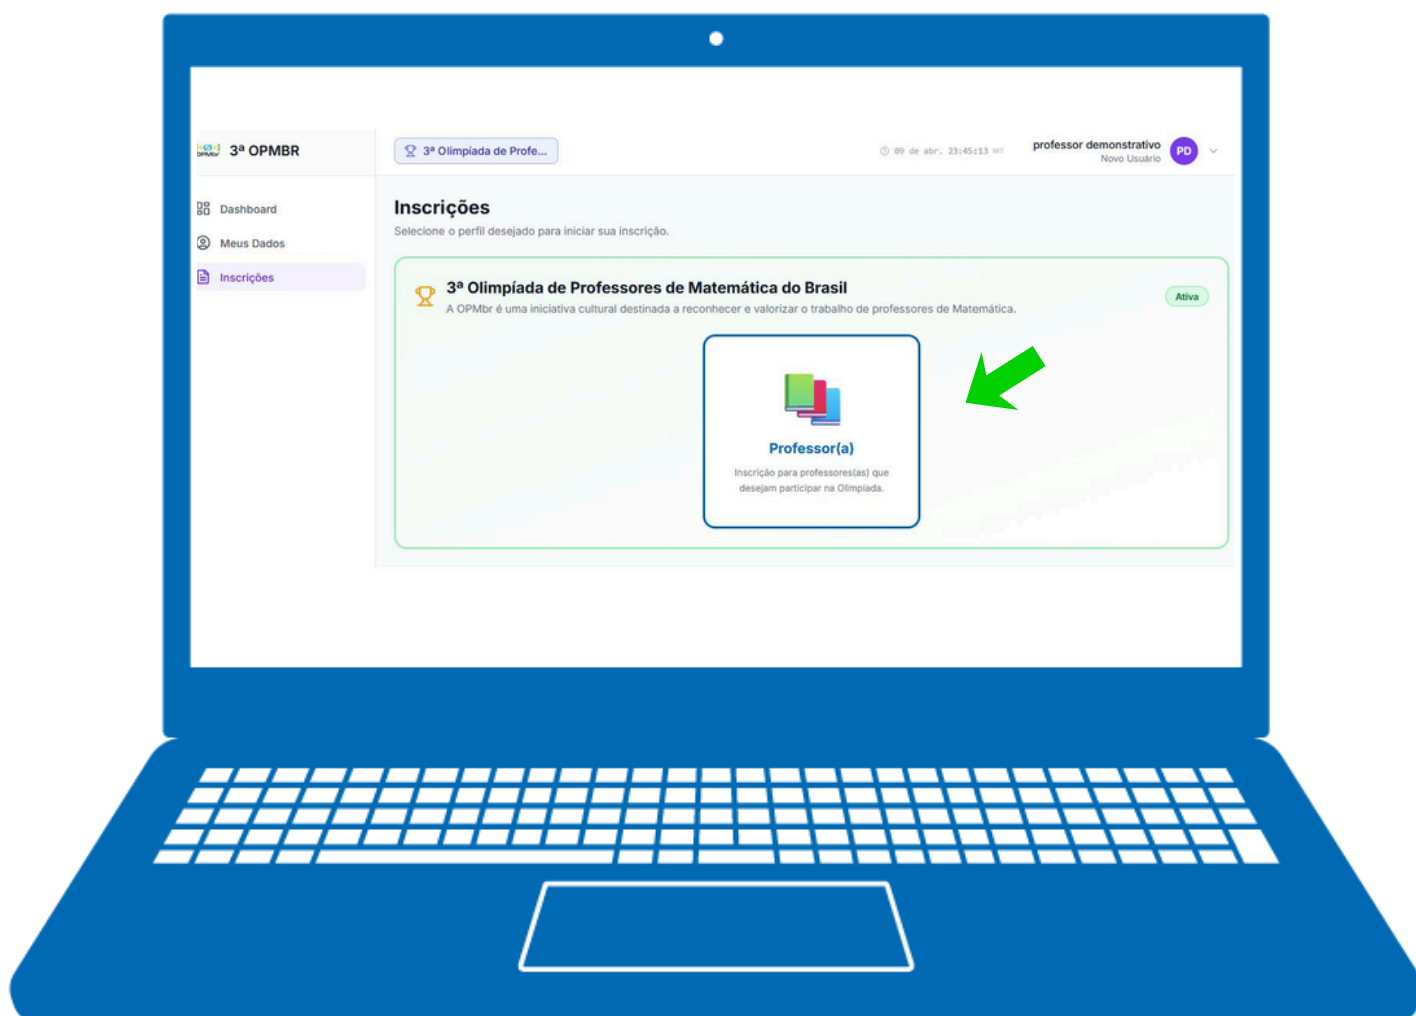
3ª OPMBR

3ª Olimpíada de Profe...

09 de abr. 23:45:13

professor demonstrativo
Novo Usuário
PD

Dashboard
Meus Dados
Inscrições

Inscrições
Selecione o perfil desejado para iniciar sua inscrição.

3ª Olimpíada de Professores de Matemática do Brasil
A OPMbr é uma iniciativa cultural destinada a reconhecer e valorizar o trabalho de professores de Matemática.
Ativa

Professor(a)
Inscrição para professores(as) que desejam participar na Olimpíada.